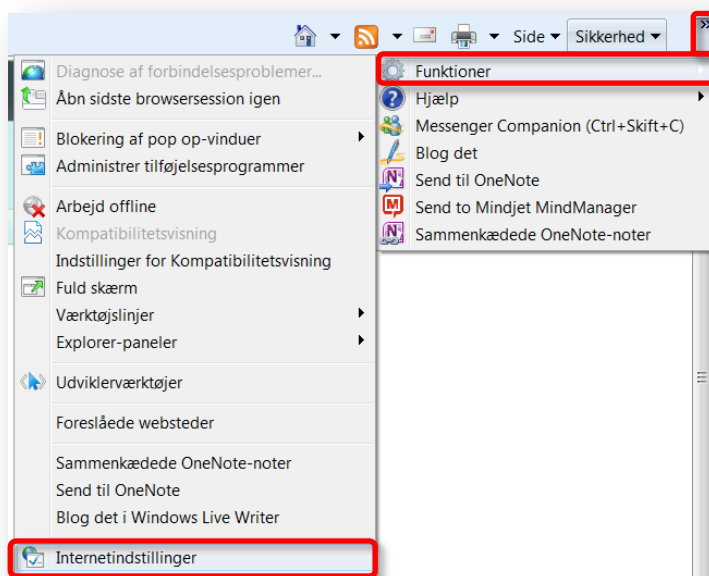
Side ▾ Sikkerhed ▾

»

Diagnose af forbindelsesproblemer...
Åbn sidste browsersession igen

Blokering af pop op-vinduer
Administrer tilføjelsesprogrammer

Arbejd offline
Kompatibilitetsvisning
Indstillinger for Kompatibilitetsvisning
Fuld skærm
Værktøjslinjer
Explorer-paneler

Udviklerværktøjer

Foreslåede websteder

Sammenkædede OneNote-noter
Send til OneNote
Blog det i Windows Live Writer

Internetindstillinger

Funktioner
Hjælp
Messenger Companion (Ctrl+Skift+C)
Blog det
Send til OneNote
Send to Mindjet MindManager
Sammenkædede OneNote-noter